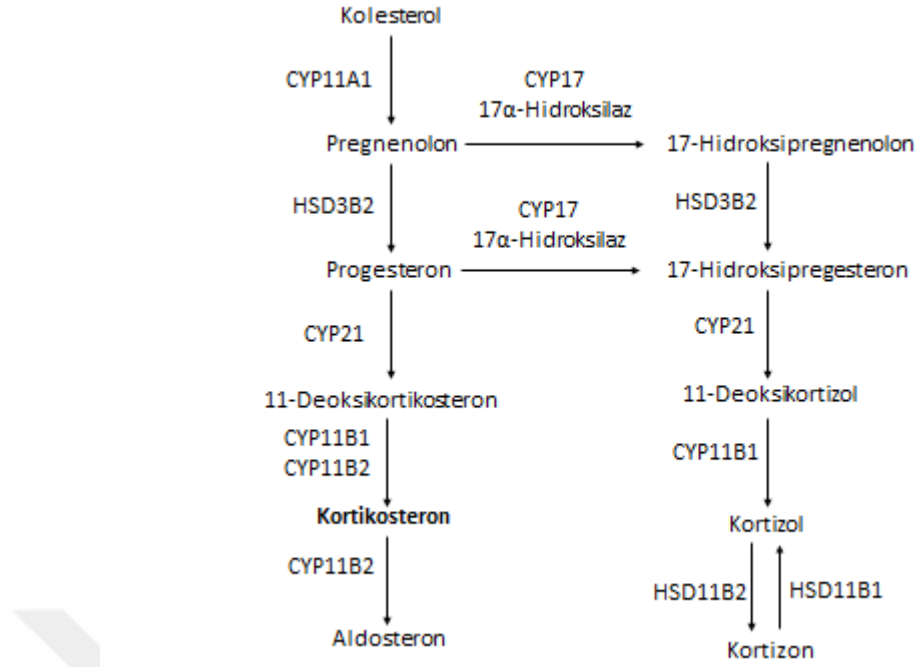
Kolesterol

CYP11A1

CYP17
17α-Hidroksilaz

Pregnenolon

17-Hidroksipregnenolon

HSD3B2

CYP17
17α-Hidroksilaz

HSD3B2

Progesteron

17-Hidroksipregesteron

CYP21

CYP21

11-Deoksikortikosteron

11-Deoksikortizol

CYP11B1
CYP11B2

CYP11B1

**Kortikosteron**

Kortizol

CYP11B2

HSD11B2

HSD11B1

Aldosteron

Kortizon